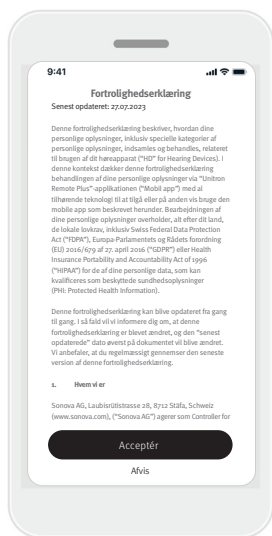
9:41

Fortrolighedserklæring

Senest opdateret: 27.07.2023

Denne fortrolighedserklæring beskriver, hvordan dine personlige oplysninger, inklusiv specielle kategorier af personlige oplysninger, indsamles og behandles, relateret til brugen af dit høreapparat ("HD" for Hearing Devices). I denne kontekst dækker denne fortrolighedserklæring behandlingen af dine personlige oplysninger via "Unitron Remote Plus"-applikationen ("Mobil app") med al tilhørende teknologi til at tilgå eller på anden vis bruge den mobile app som beskrevet herunder. Bearbejdningen af dine personlige oplysninger overholder, alt efter dit land, de lokale lovkrav, inklusiv Swiss Federal Data Protection Act ("FDPA"), Europa-Parlamentets og Rådets forordning (EU) 2016/679 af 27. april 2016 ("GDPR") eller Health Insurance Portability and Accountability Act of 1996 ("HIPAA") for de af dine personlige data, som kan kvalificeres som beskyttede sundhedsoplysninger (PHI: Protected Health Information).

Denne fortrolighedserklæring kan blive opdateret fra gang til gang. I så fald vil vi informere dig om, at denne fortrolighedserklæring er blevet ændret, og den "senest opdaterede" dato øverst på dokumentet vil blive ændret. Vi anbefaler, at du regelmæssigt gennemser den seneste version af denne fortrolighedserklæring.

1. Hvem vi er

Sonova AG, Laubisrütistrasse 28, 8712 Stäfa, Schweiz (www.sonova.com), ("Sonova AG") agerer som Controller for

Acceptér

Afvis